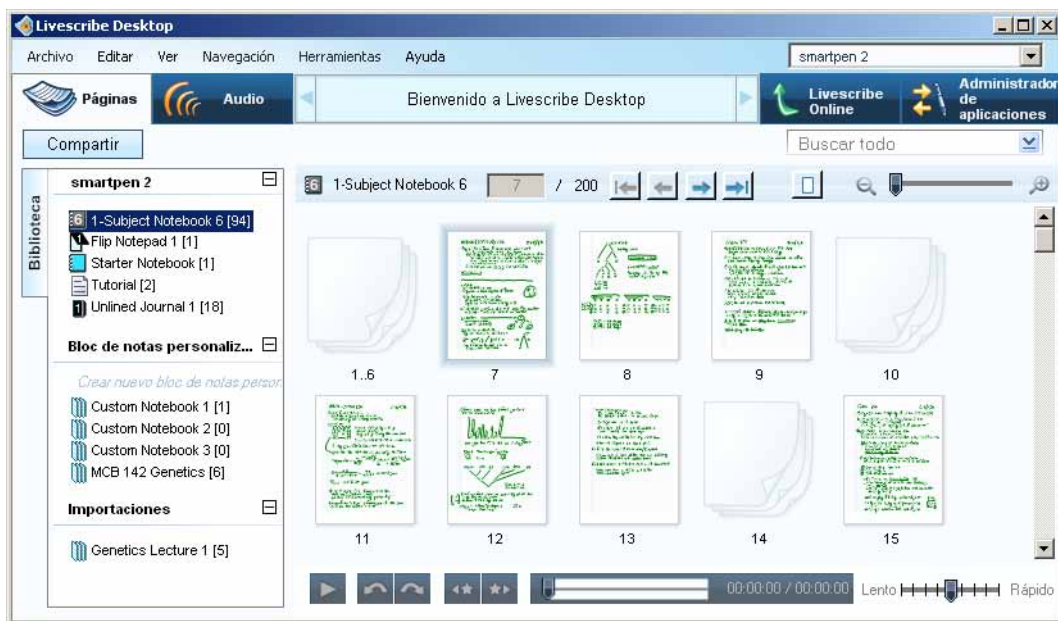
Livescribe Desktop

Archivo Editar Ver Navegación Herramientas Ayuda

smartpen 2

Páginas

Audio

Bienvenido a Livescribe Desktop

Livescribe Online

Administrador de aplicaciones

Compartir

Buscar todo

Biblioteca

smartpen 2

1-Subject Notebook 6 [94]
Flip Notepad 1 [1]
Starter Notebook [1]
Tutorial [2]
Unlined Journal 1 [18]

Bloc de notas personaliz...

Crear nuevo bloc de notas persor

Custom Notebook 1 [1]
Custom Notebook 2 [0]
Custom Notebook 3 [0]
MCB 142 Genetics [6]

Importaciones

Genetics Lecture 1 [5]

1-Subject Notebook 6 7 / 200

1..6 7 8 9 10

11 12 13 14 15

00:00:00 / 00:00:00 Lento Rápido